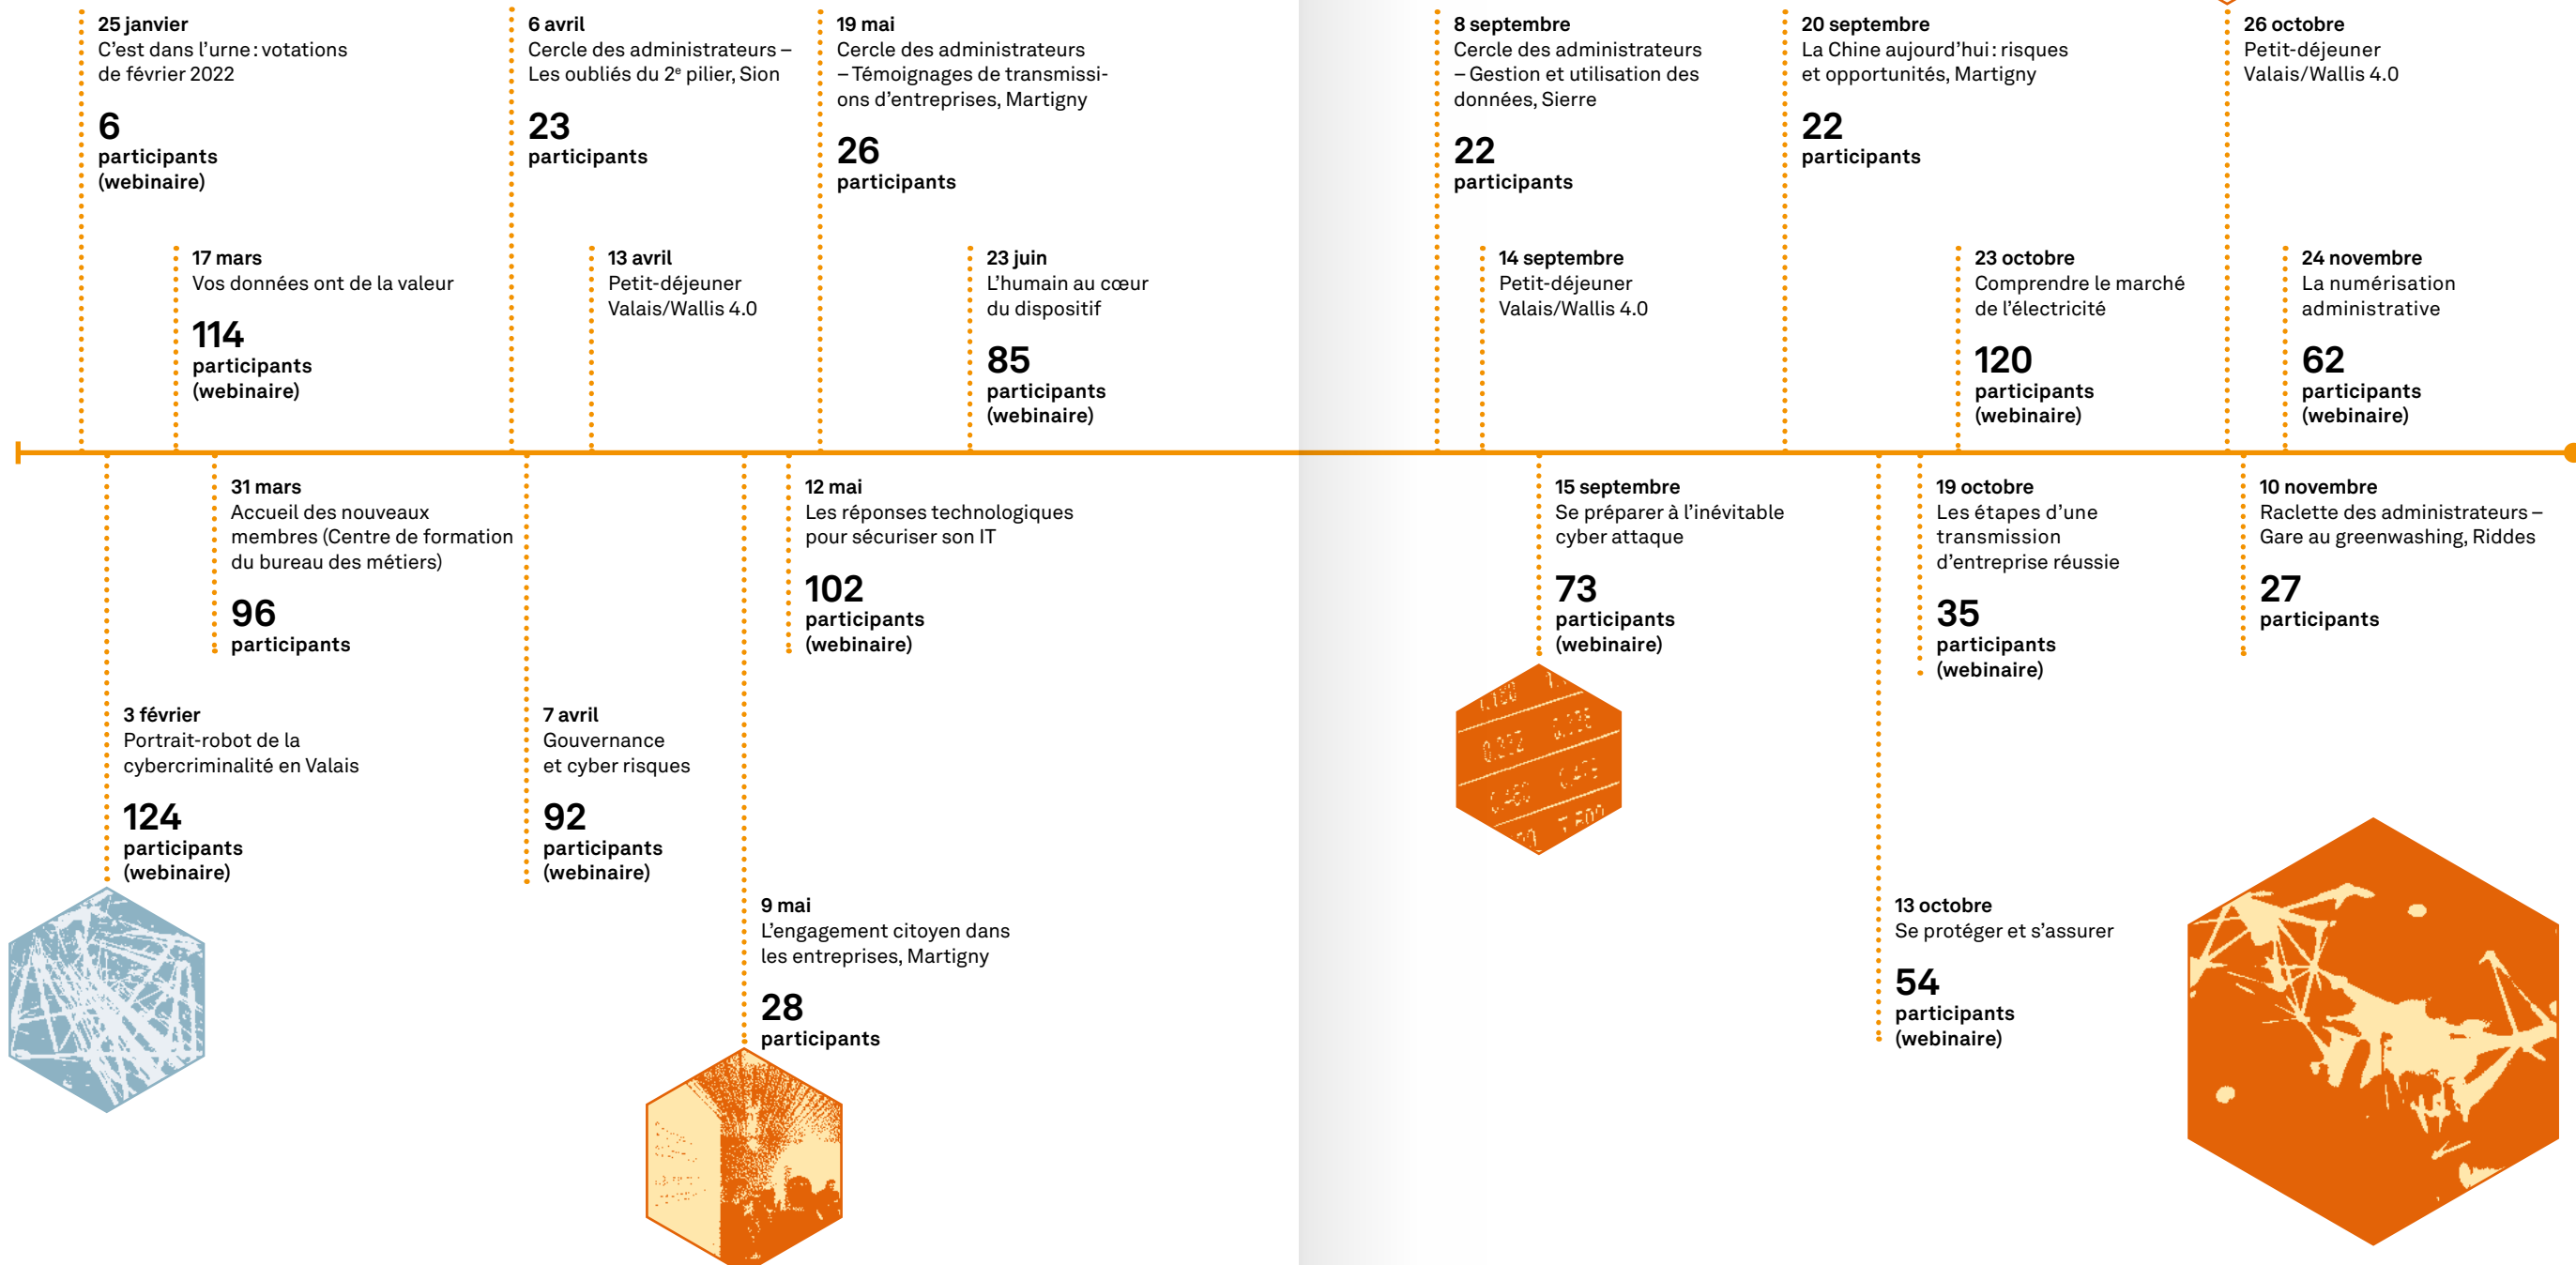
25 janvier
C'est dans l'urne : votations de février 2022

6
participants (webinaire)

17 mars
Vos données ont de la valeur

114
participants (webinaire)

6 avril
Cercle des administrateurs – Les oubliés du 2$^e$ pilier, Sion

23
participants

13 avril
Petit-déjeuner Valais/Wallis 4.0

19 mai
Cercle des administrateurs – Témoignages de transmissions d'entreprises, Martigny

26
participants

23 juin
L'humain au cœur du dispositif

85
participants (webinaire)

31 mars
Accueil des nouveaux membres (Centre de formation du bureau des métiers)

96
participants

3 février
Portrait-robot de la cybercriminalité en Valais

124
participants (webinaire)

7 avril
Gouvernance et cyber risques

92
participants (webinaire)

12 mai
Les réponses technologiques pour sécuriser son IT

102
participants (webinaire)

9 mai
L'engagement citoyen dans les entreprises, Martigny

28
participants

8 septembre
Cercle des administrateurs – Gestion et utilisation des données, Sierre

22
participants

14 septembre
Petit-déjeuner Valais/Wallis 4.0

20 septembre
La Chine aujourd'hui : risques et opportunités, Martigny

22
participants

23 octobre
Comprendre le marché de l'électricité

120
participants (webinaire)

26 octobre
Petit-déjeuner Valais/Wallis 4.0

24 novembre
La numérisation administrative

62
participants (webinaire)

15 septembre
Se préparer à l'inévitable cyber attaque

73
participants (webinaire)

19 octobre
Les étapes d'une transmission d'entreprise réussie

35
participants (webinaire)

10 novembre
Raclette des administrateurs – Gare au greenwashing, Riddes

27
participants

13 octobre
Se protéger et s'assurer

54
participants (webinaire)